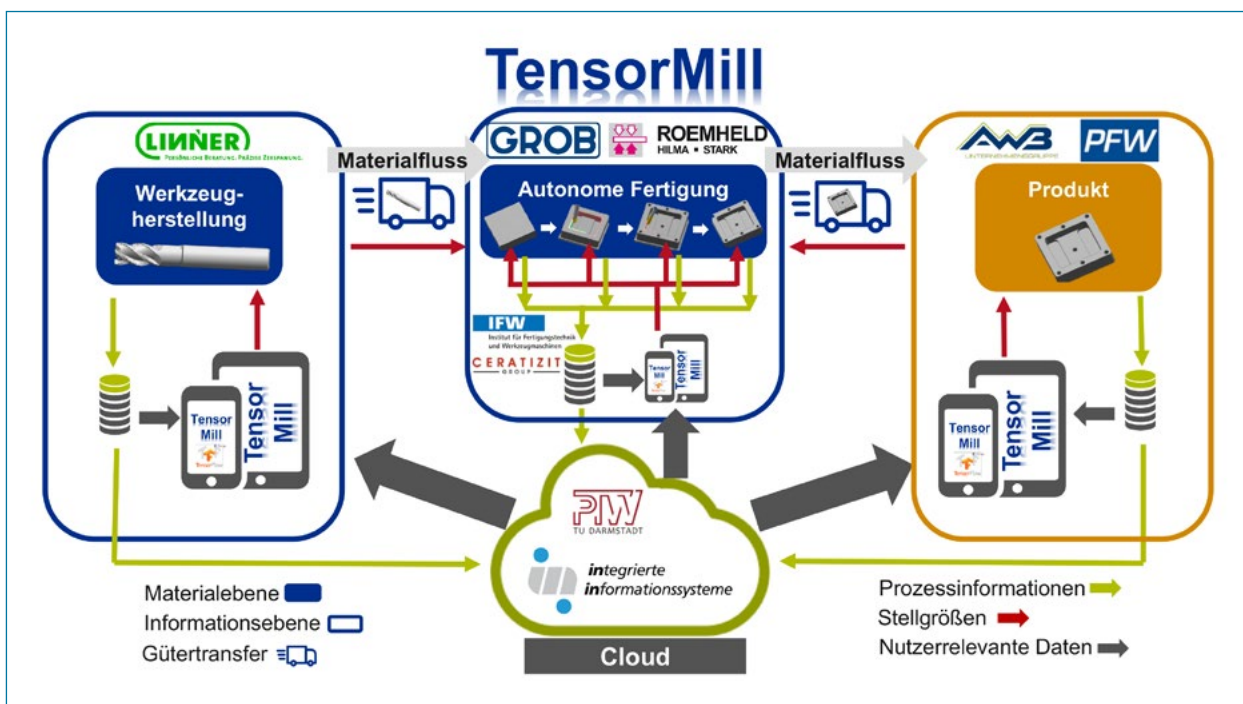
TensorMill

LINNER
PERSÖNLICHE BERATUNG. PRÄZISE ZERSPANUNG.

Werkzeugherstellung

Tensor Mill

Tensor Mill

Materialfluss

GROB

ROEMHELD
HILMA • STARK

Autonome Fertigung

IFW
Institut für Fertigungstechnik und Werkzeugmaschinen

CERATIZIT
GROUP

Tensor Mill

Tensor Mill

Materialfluss

AWB
UNTERNEHMENSGRUPPE

PFW

Produkt

Tensor Mill

Tensor Mill

PTW
TU DARMSTADT

integrierte
informationssysteme

Cloud

Materialebene
Informationsebene
Gütertransfer

Prozessinformationen
Stellgrößen
Nutzerrelevante Daten